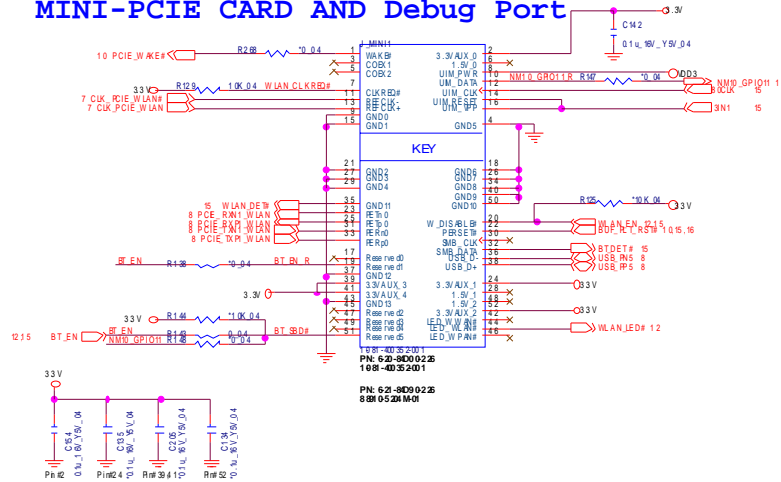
MINI-PCIE CARD AND Debug Port

3.3V
C142
0.1u_16V_Y5V_04

J_MINI1
10 PCIE_WAKE#
R268
*0_04
33V
R128
10K_04
WLAN_CLKREQ#
7 CLK_PCIE_WLAN#
7 CLK_PCIE_WLAN

1 WAKE#
3 COEX1
5 COEX2
7 CLKREQ#
11 REFCLK-
13 REFCLK+
9 GND0
15 GND1

2 3.3VAUX_0
6 1.5V_0
8 UIM_PWR
10 UIM_DATA
12 UIM_CLK
14 UIM_RESET
16 UIM_VPP
4 GND5

NM10_GPIO11_R
R147
*0_04
DD3
NM10_GPIO11 15
BCLK 15
3IN1

KEY

21 GND2
27 GND3
29 GND4
18 GND6
26 GND7
34 GND8
40 GND9
50 GND10

15 WLAN_DET#
8 PCIE_RXN1_WLAN
8 PCIE_RXP1_WLAN
8 PCIE_TXN1_WLAN
8 PCIE_TXP1_WLAN

35 GND11
23 PETn0
25 PETp0
31 PERn0
33 PERp0

R125
*10K_04
3.3V
20 W_DISABLE#
22 PERST#
32 SMB_CLK
30 SMB_DATA
36 USB_D-
38 USB_D+
WLAN_EN 12,15
BUF_PLT_RST# 10,15,16
BT_DET# 15
USB_PN5 8
USB_PP5 8

BT_EN
R138
*0_04
BT_EN_R
17 Reserved0
19 Reserved1
37 GND12
3.3V
41 3.3VAUX_3
43 3.3VAUX_4
39 GND13
45 Reserved2
47 Reserved3
49 Reserved4
51 Reserved5

24 3.3VAUX_1
28 1.5V_1
48 1.5V_2
52 3.3VAUX_2
42 LED_WWAN#
44 LED_WLAN#
46 LED_WPAN#

3.3V
3.3V
WLAN_LED# 12

33V
R144
*10K_04
12,15
BT_EN
NM10_GPIO11
R143
R148
0_04
*0_04
BT_SBD#

1081-40035201
PN: 620-84D00226
1081-40035201

PN: 621-84D00226
88104-0524M-01

33V
C154
0.1u_16V_Y5V_04
C135
0.1u_16V_Y5V_04
C205
0.1u_16V_Y5V_04
C134
0.1u_16V_Y5V_04
Pin#2
Pin#24
Pin#39&41
Pin# 52